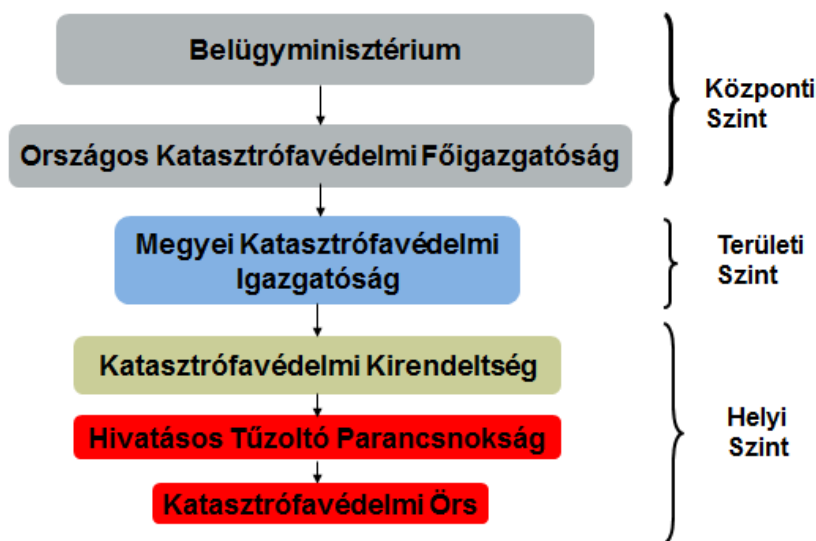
Belügyminisztérium

Országos Katasztrófavédelmi Főigazgatóság

Központi Szint

Megyei Katasztrófavédelmi Igazgatóság

Területi Szint

Katasztrófavédelmi Kirendeltség

Hivatásos Tűzoltó Parancsnokság

Katasztrófavédelmi Örs

Helyi Szint